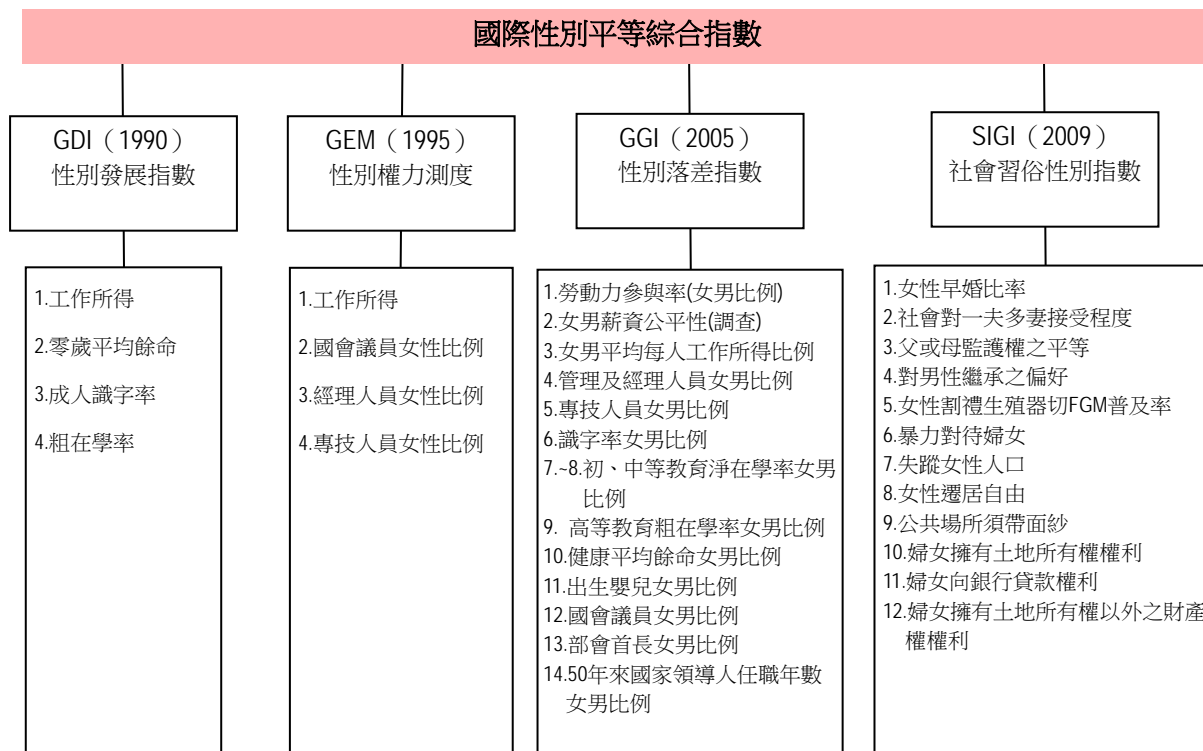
國際性別平等綜合指數

GDI（1990）
性別發展指數

1.工作所得
2.零歲平均餘命
3.成人識字率
4.粗在學率

GEM（1995）
性別權力測度

1.工作所得
2.國會議員女性比例
3.經理人員女性比例
4.專技人員女性比例

GGI（2005）
性別落差指數

1.勞動力參與率(女男比例)
2.女男薪資公平性(調查)
3.女男平均每人工作所得比例
4.管理及經理人員女男比例
5.專技人員女男比例
6.識字率女男比例
7.~8.初、中等教育淨在學率女男比例
9. 高等教育粗在學率女男比例
10.健康平均餘命女男比例
11.出生嬰兒女男比例
12.國會議員女男比例
13.部會首長女男比例
14.50年來國家領導人任職年數女男比例

SIGI（2009）
社會習俗性別指數

1.女性早婚比率
2.社會對一夫多妻接受程度
3.父或母監護權之平等
4.對男性繼承之偏好
5.女性割禮生殖器切FGM普及率
6.暴力對待婦女
7.失蹤女性人口
8.女性遷居自由
9.公共場所須帶面紗
10.婦女擁有土地所有權權利
11.婦女向銀行貸款權利
12.婦女擁有土地所有權以外之財產權權利